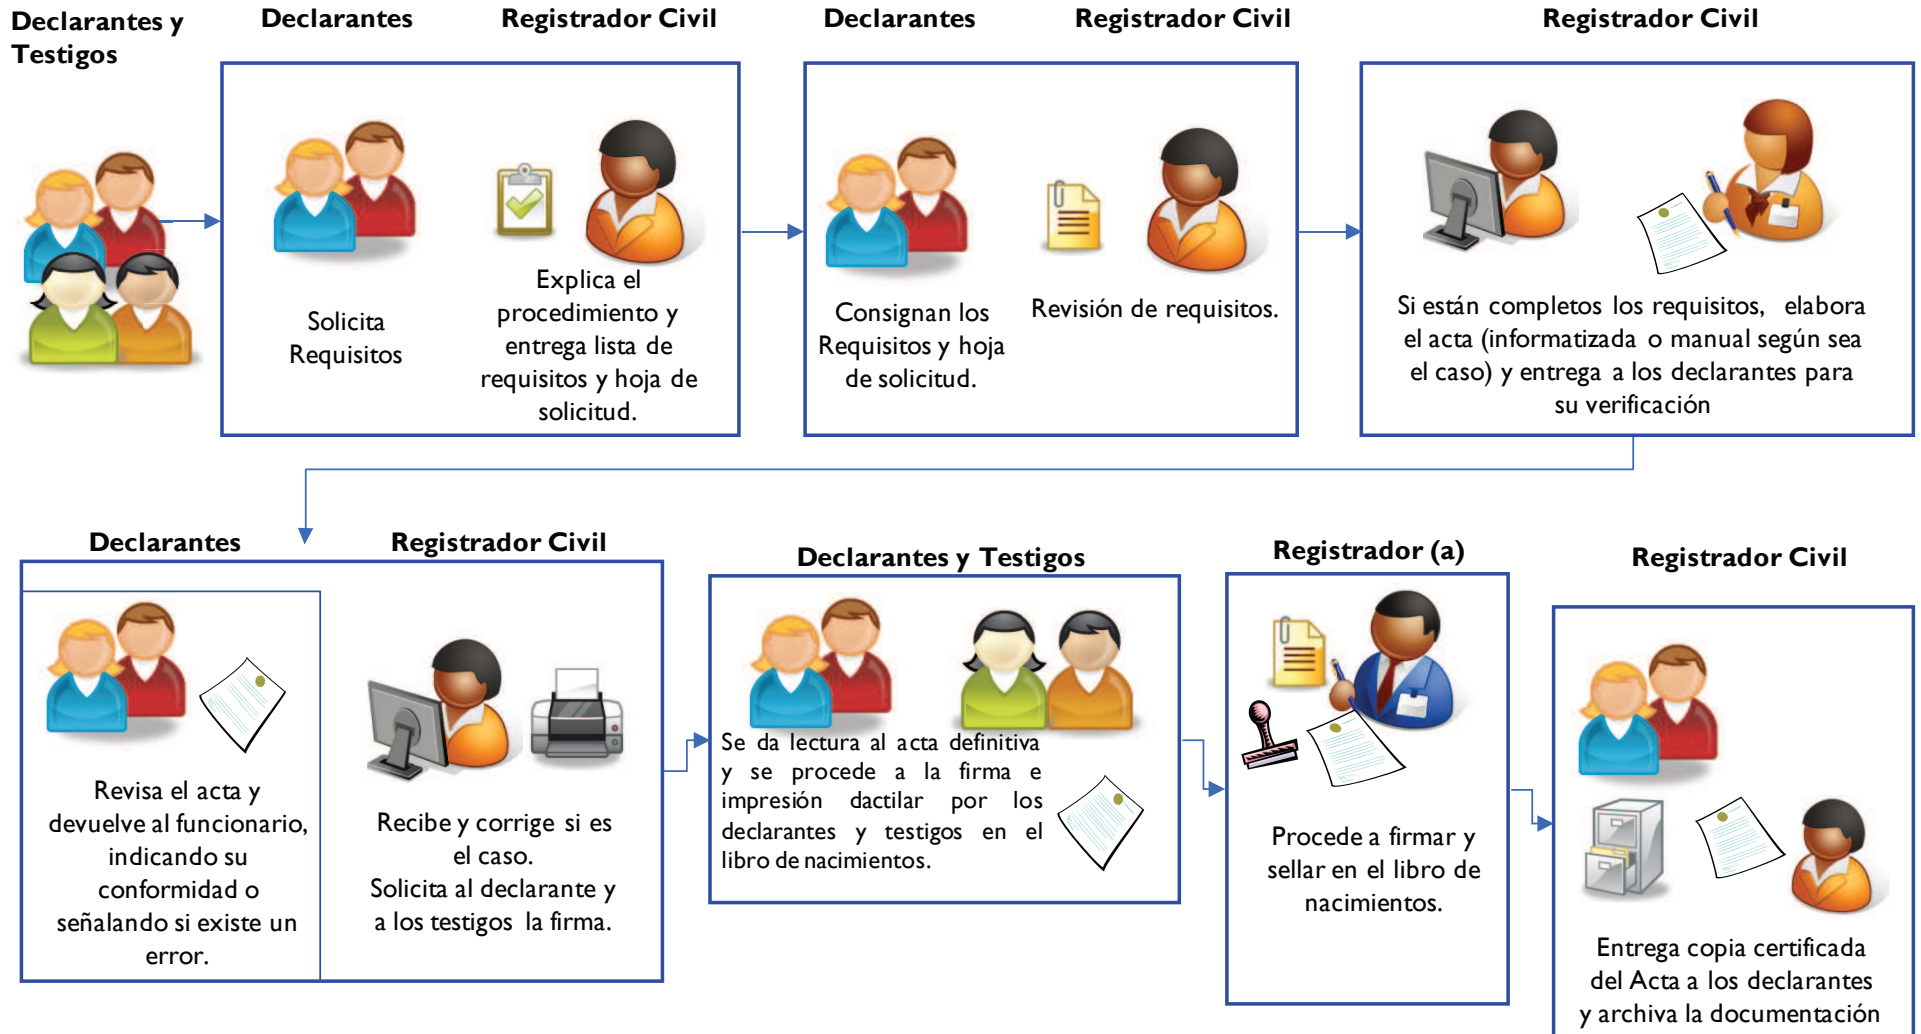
Declarantes y Testigos

Declarantes

Registrador Civil

Solicita Requisitos

Explica el procedimiento y entrega lista de requisitos y hoja de solicitud.

Declarantes

Registrador Civil

Consignan los Requisitos y hoja de solicitud.

Revisión de requisitos.

Registrador Civil

Si están completos los requisitos, elabora el acta (informatizada o manual según sea el caso) y entrega a los declarantes para su verificación

Declarantes

Registrador Civil

Revisa el acta y devuelve al funcionario, indicando su conformidad o señalando si existe un error.

Recibe y corrige si es el caso. Solicita al declarante y a los testigos la firma.

Declarantes y Testigos

Se da lectura al acta definitiva y se procede a la firma e impresión dactilar por los declarantes y testigos en el libro de nacimientos.

Registrador (a)

Procede a firmar y sellar en el libro de nacimientos.

Registrador Civil

Entrega copia certificada del Acta a los declarantes y archiva la documentación